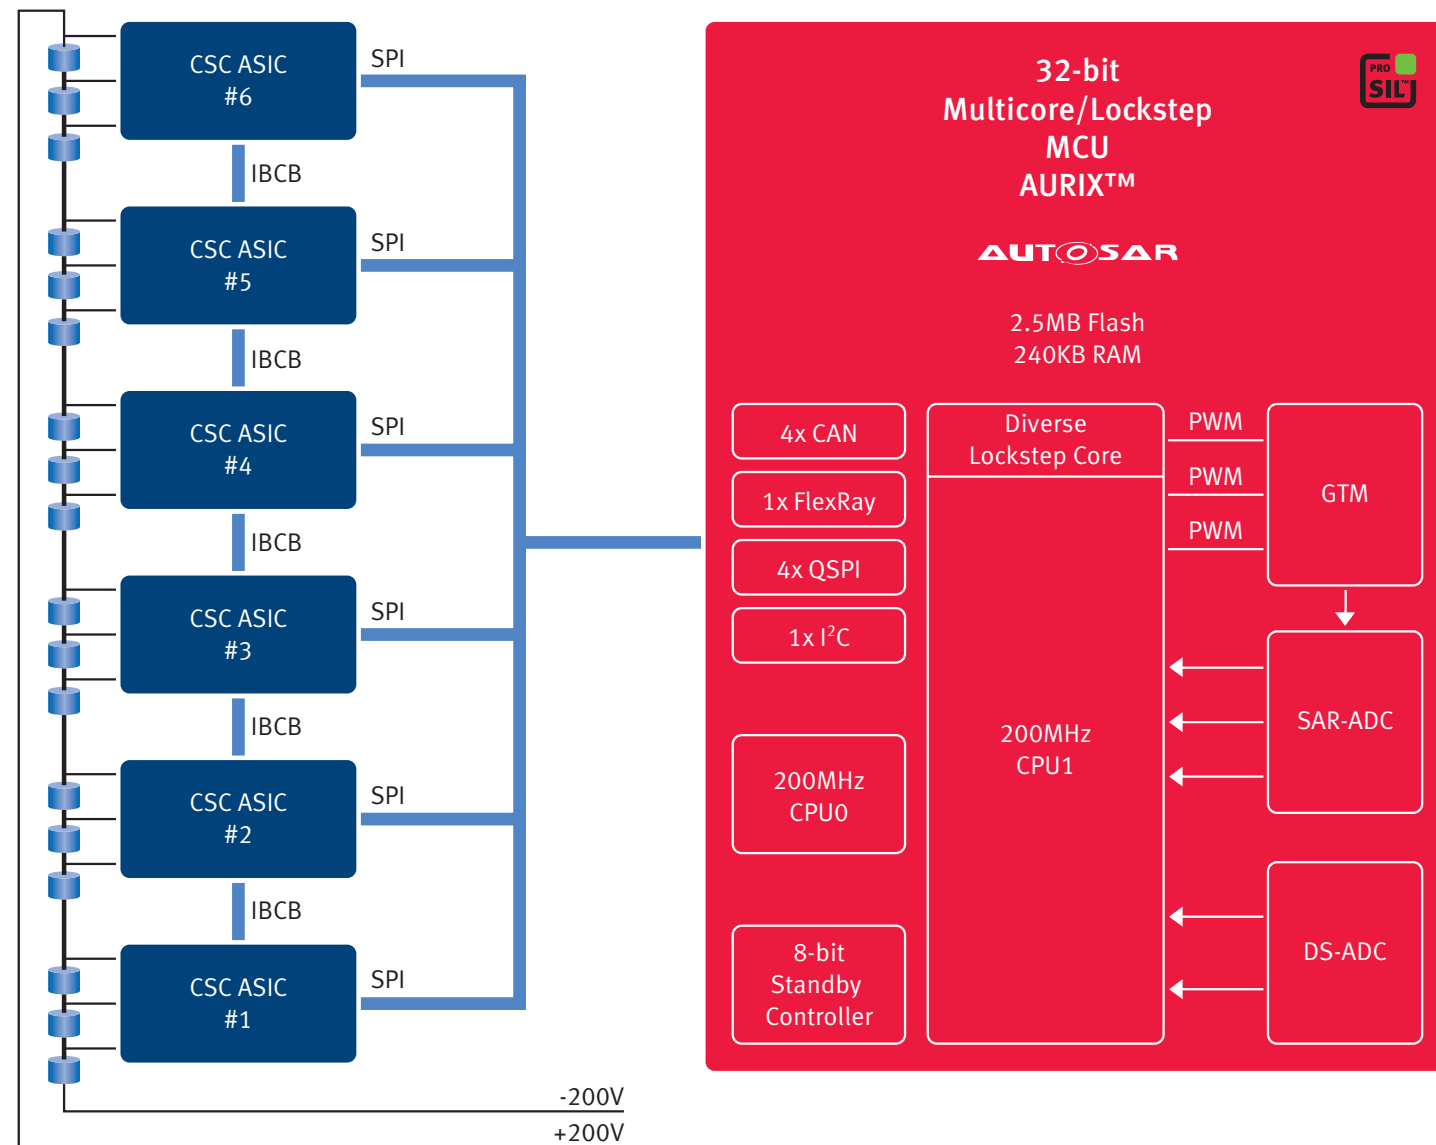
CSC ASIC
#6

SPI

IBCB

CSC ASIC
#5

SPI

IBCB

CSC ASIC
#4

SPI

IBCB

CSC ASIC
#3

SPI

IBCB

CSC ASIC
#2

SPI

IBCB

CSC ASIC
#1

SPI

-200V

+200V

32-bit
Multicore/Lockstep
MCU
AURIX™

PRO SIL™

AUTOSAR

2.5MB Flash
240KB RAM

4x CAN

1x FlexRay

4x QSPI

1x I$^2$C

200MHz
CPU0

8-bit
Standby
Controller

Diverse
Lockstep Core

200MHz
CPU1

PWM

PWM

PWM

GTM

SAR-ADC

DS-ADC